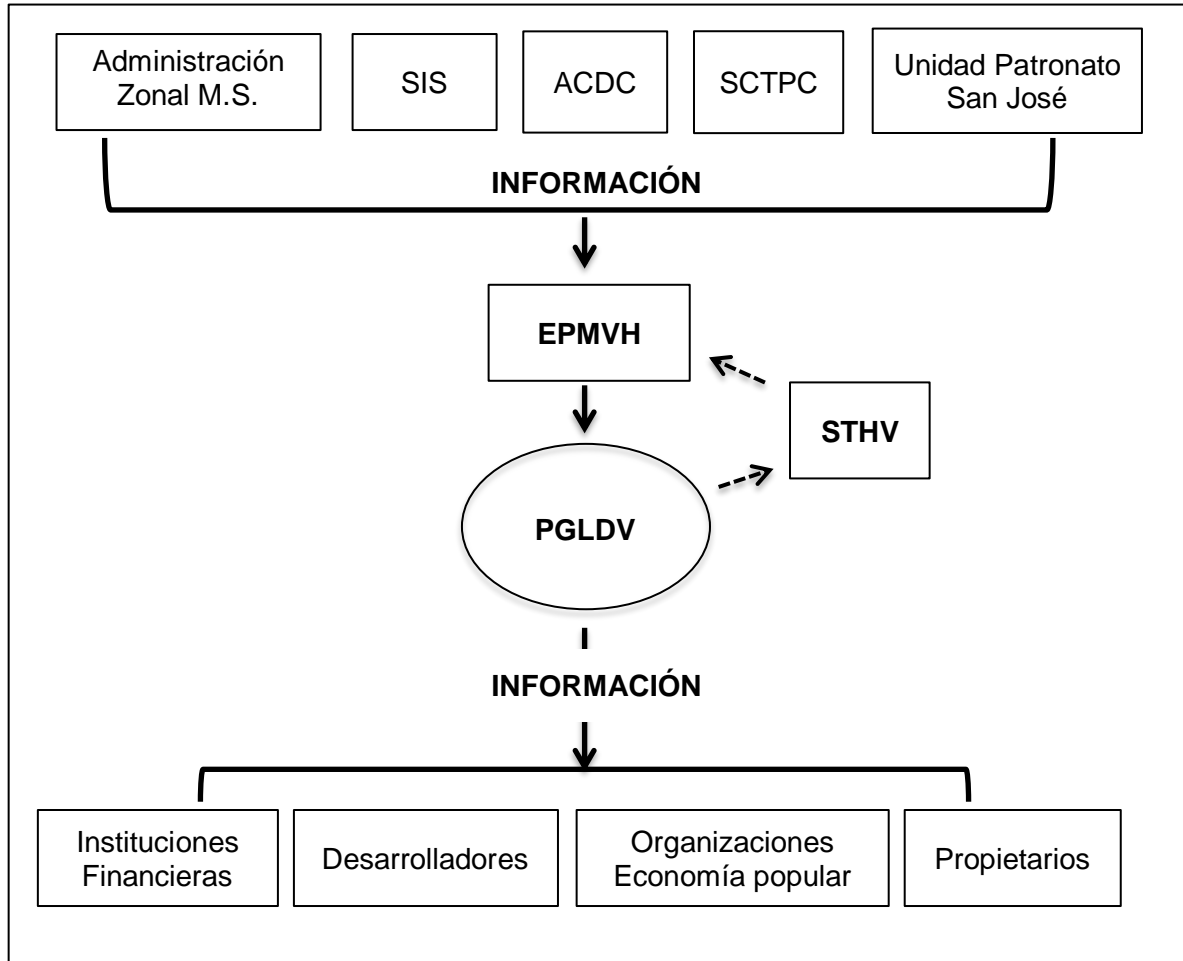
Administración Zonal M.S.

SIS

ACDC

SCTPC

Unidad Patronato San José

INFORMACIÓN

EPMVH

STHV

PGLDV

INFORMACIÓN

Instituciones Financieras

Desarrolladores

Organizaciones Economía popular

Propietarios